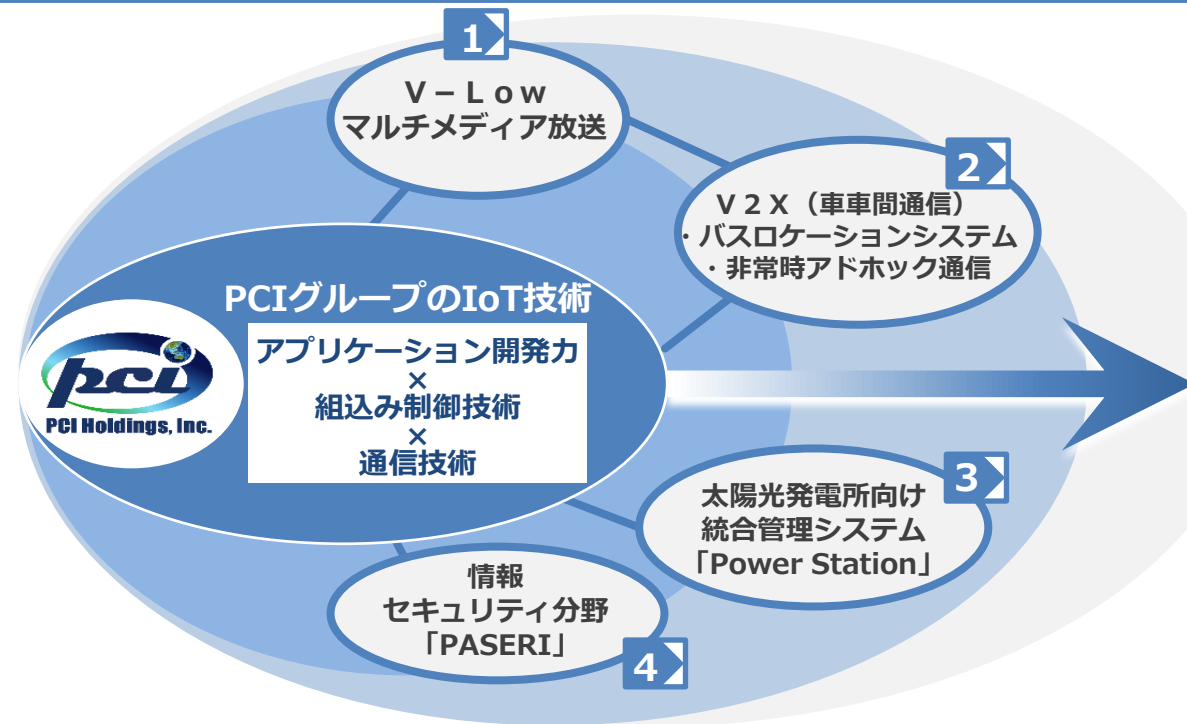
1

V－Low
マルチメディア放送

2

V２X（車車間通信）
・バスロケーションシステム
・非常時アドホック通信

pci
PCI Holdings, Inc.

PCIグループのIoT技術

アプリケーション開発力
×
組込み制御技術
×
通信技術

3

太陽光発電所向け
統合管理システム
「Power Station」

情報
セキュリティ分野
「PASERI」

4